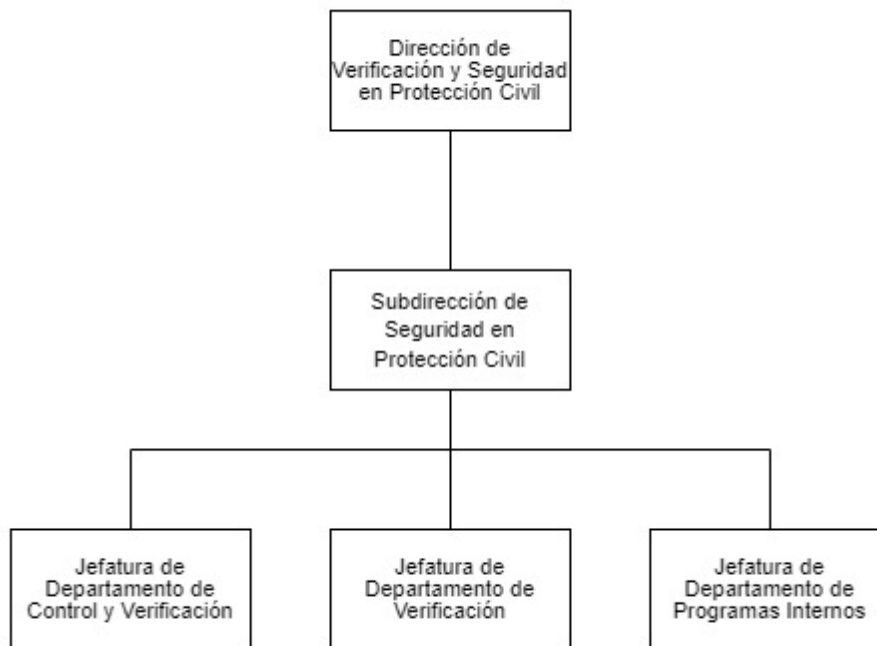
Dirección de Verificación y Seguridad en Protección Civil

Subdirección de Seguridad en Protección Civil

Jefatura de Departamento de Control y Verificación

Jefatura de Departamento de Verificación

Jefatura de Departamento de Programas Internos